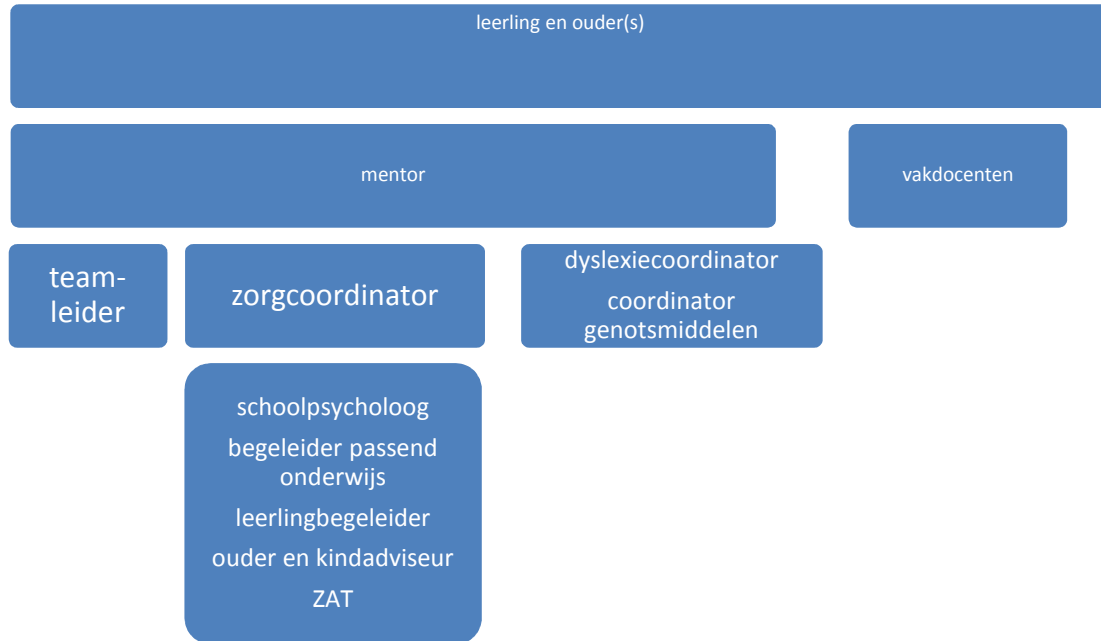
leerling en ouder(s)

mentor

vakdocenten

teamleider

zorgcoordinator

dyslexiecoordinator

coordinator genotsmiddelen

schoolpsycholoog

begeleider passend onderwijs

leerlingbegeleider

ouder en kindadviseur

ZAT